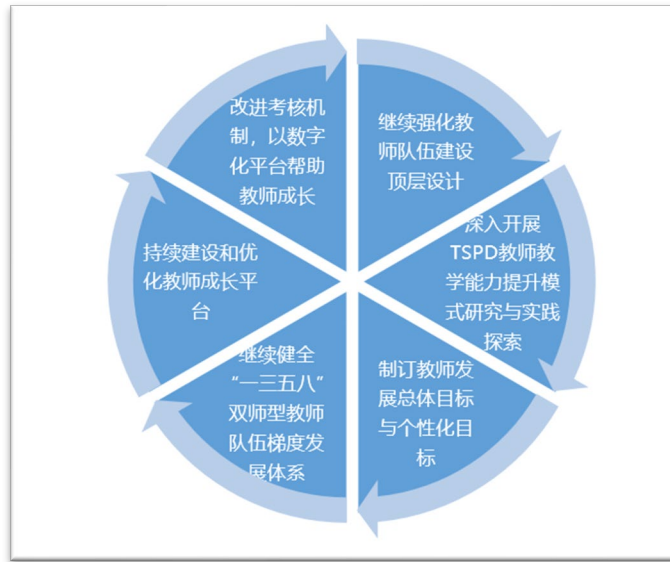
继续强化教师队伍建设顶层设计

深入开展TSPD教师教学能力提升模式研究与实践探索

制订教师发展总体目标与个性化目标

继续健全“一三五八”双师型教师队伍梯度发展体系

持续建设和优化教师成长平台

改进考核机制，以数字化平台帮助教师成长